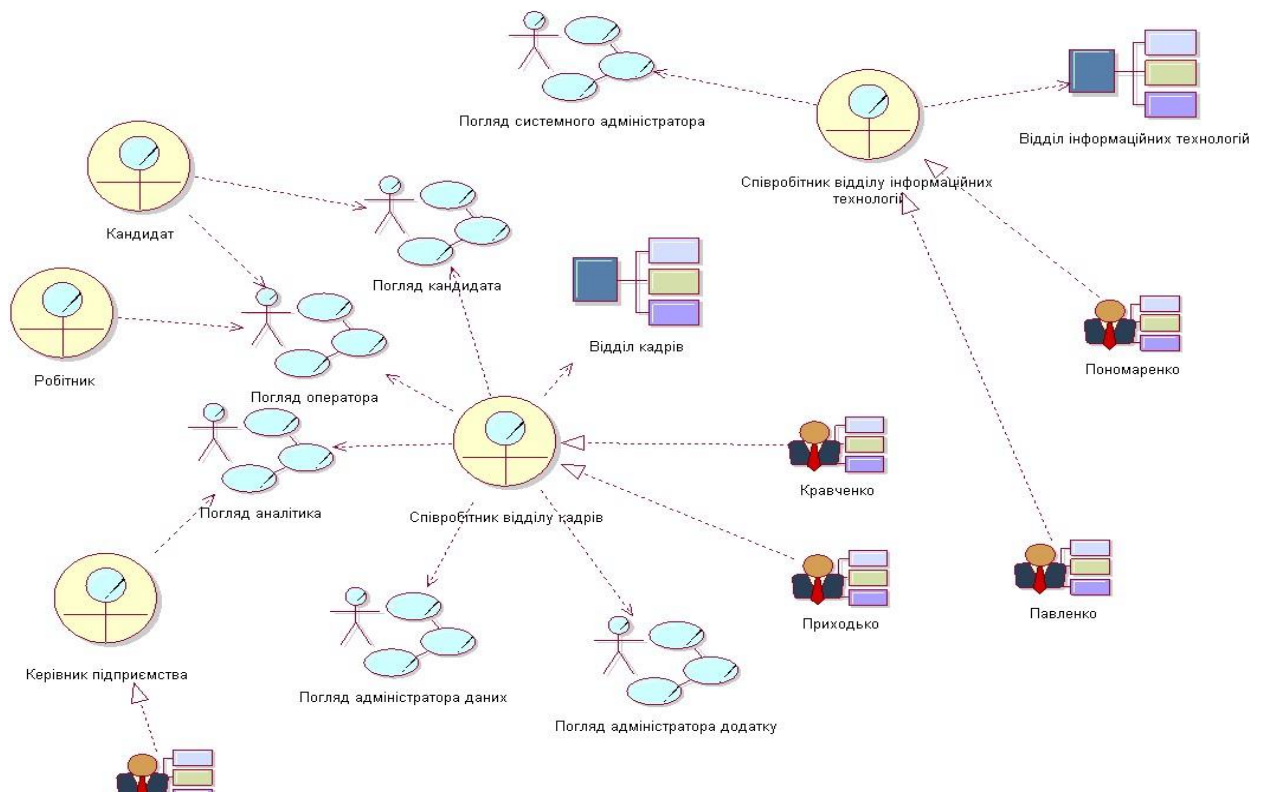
Погляд системного адміністратора

Відділ інформаційних технологій

Співробітник відділу інформаційних технологій

Кандидат

Погляд кандидата

Робітник

Відділ кадрів

Пономаренко

Погляд оператора

Кравченко

Погляд аналітика

Співробітник відділу кадрів

Приходько

Павленко

Керівник підприємства

Погляд адміністратора даних

Погляд адміністратора додатку